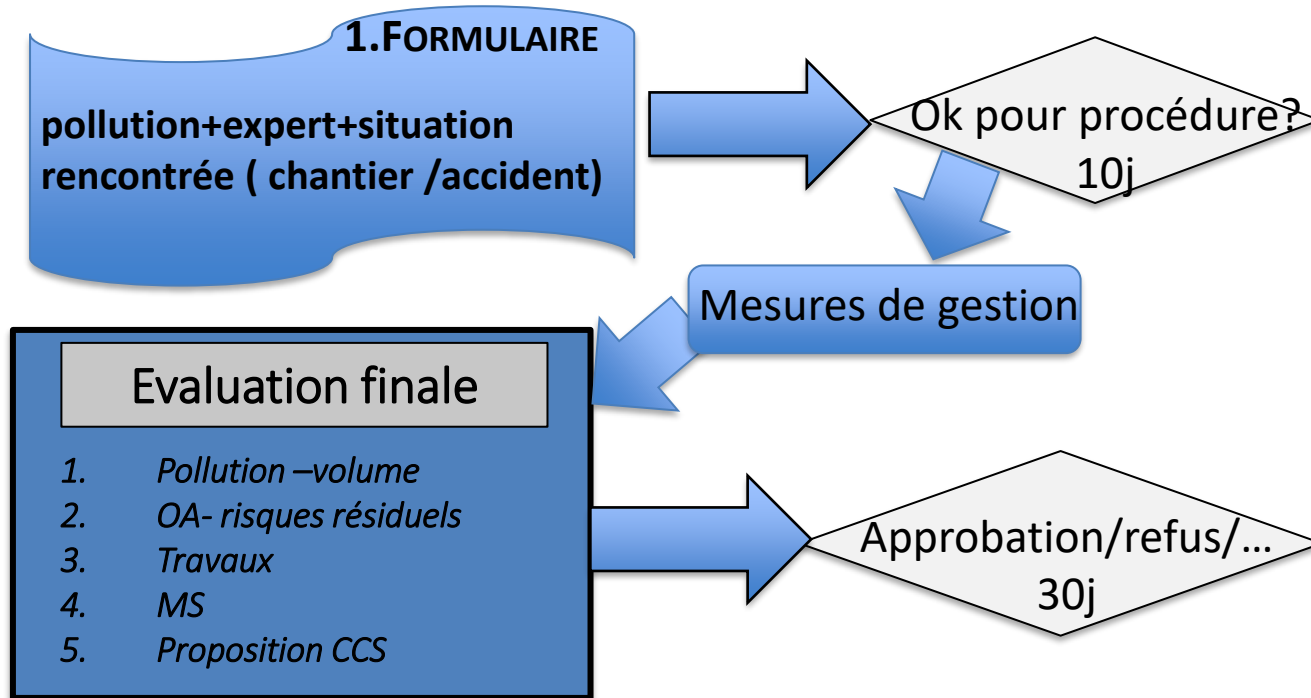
1.FORMULAIRE

pollution+expert+situation rencontrée ( chantier /accident)

Ok pour procédure? 10j

Mesures de gestion

Evaluation finale

1. Pollution –volume
2. OA- risques résiduels
3. Travaux
4. MS
5. Proposition CCS

Approbation/refus/… 30j